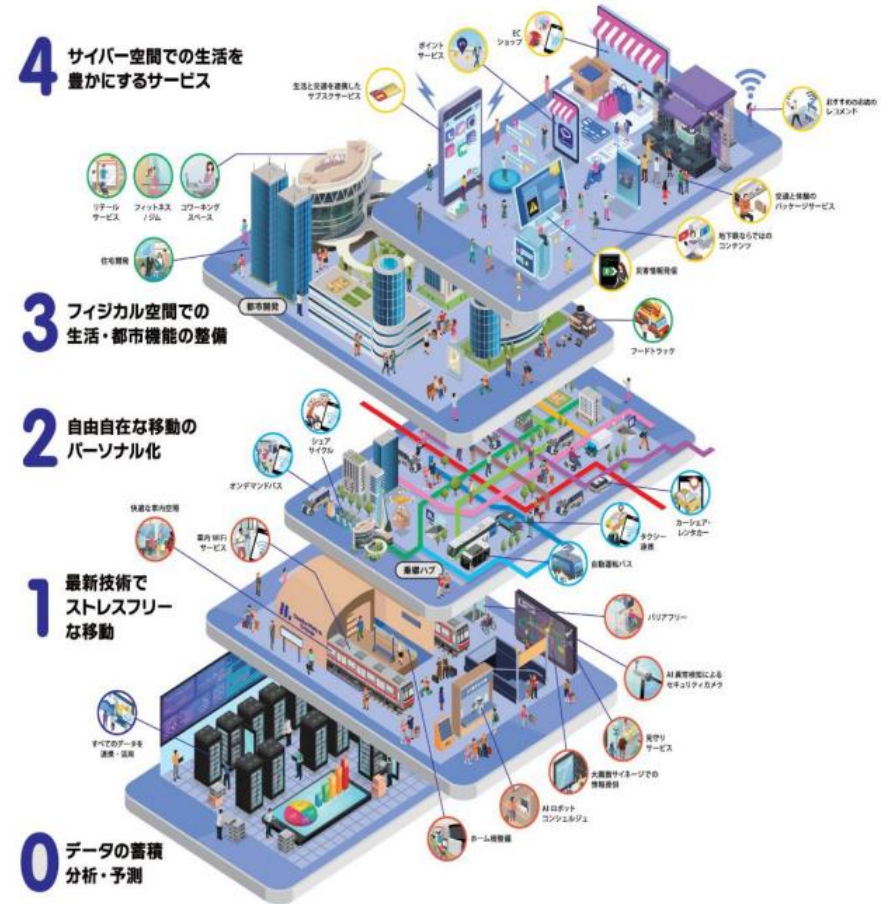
4 サイバー空間での生活を豊かにするサービス

ポイントサービス

EC ショップ

生活と交通を連携したサブスクサービス

おすすめの店舗のレコメンド

交通と体験のパッケージサービス

地下鉄ならではのコンテンツ

災害情報発信

リテールサービス

フィットネス／ジム

コワーキングスペース

住宅開発

都市開発

3 フィジカル空間での生活・都市機能の整備

フードトラック

2 自由自在な移動のパーソナル化

シェアサイクル

オンデマンドバス

カーシェア・レンタカー

タクシー連携

交通ハブ

自動運転バス

快適な車内空間

車内 Wi-Fi サービス

1 最新技術でストレスフリーな移動

バリアフリー

AI 異常検知によるセキュリティカメラ

見守りサービス

大画面サイネージでの情報提供

AI ロボットコンシェルジュ

ホーム柵整備

すべてのデータを連携・活用

0 データの蓄積分析・予測